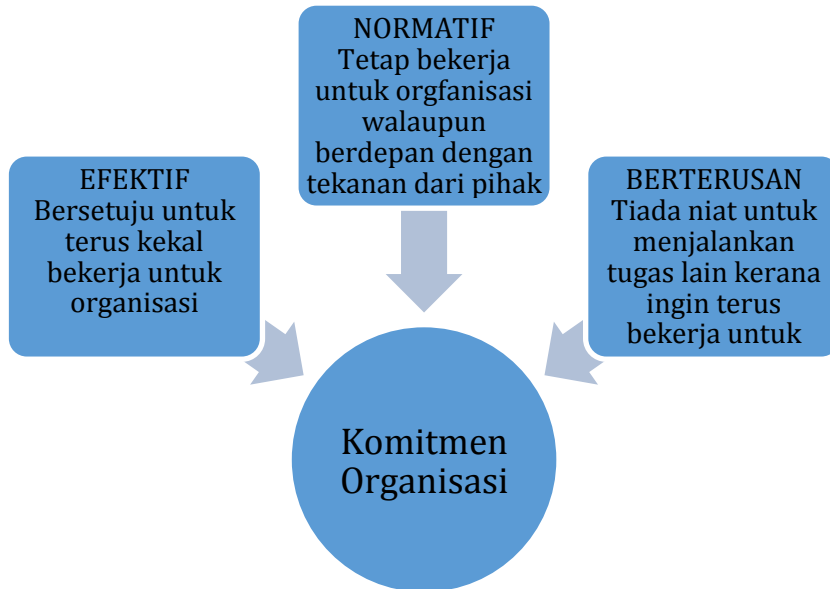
NORMATIF
Tetap bekerja untuk orgfanisasi walaupun berdepan dengan tekanan dari pihak

EFEKTIF
Bersetuju untuk terus kekal bekerja untuk organisasi

BERTERUSAN
Tiada niat untuk menjalankan tugas lain kerana ingin terus bekerja untuk

Komitmen Organisasi